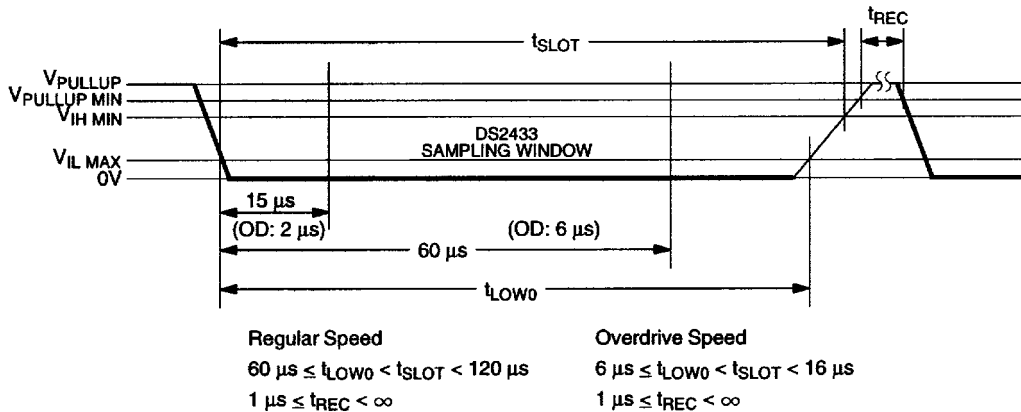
$t_{REC}$

$t_{SLOT}$

$V_{PULLUP}$
$V_{PULLUP\ MIN}$
$V_{IH\ MIN}$

DS2433
SAMPLING WINDOW

$V_{IL\ MAX}$
0V

15 µs
(OD: 2 µs)

(OD: 6 µs)
60 µs

$t_{LOW0}$

Regular Speed
$60\ \mu s \le t_{LOW0} < t_{SLOT} < 120\ \mu s$
$1\ \mu s \le t_{REC} < \infty$

Overdrive Speed
$6\ \mu s \le t_{LOW0} < t_{SLOT} < 16\ \mu s$
$1\ \mu s \le t_{REC} < \infty$